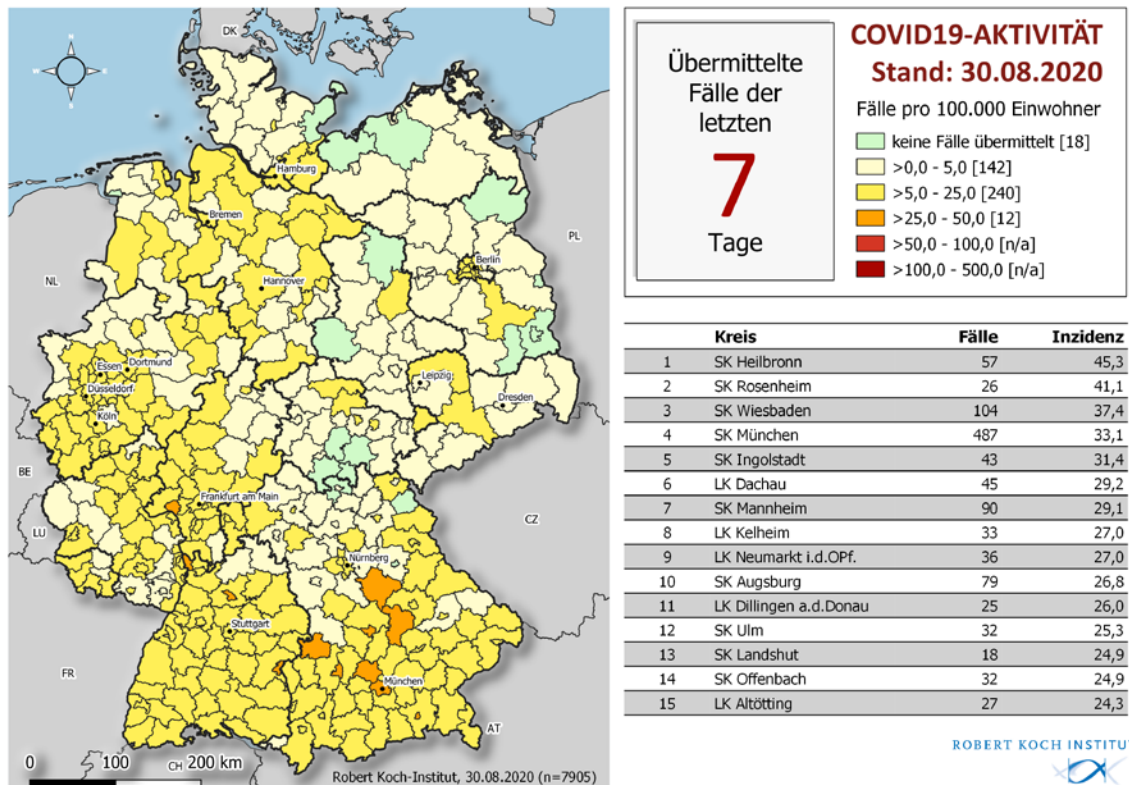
DK

PL

NL

BE

LU

CZ

FR

CH

AT

Hamburg

Bremen

Berlin

Hannover

Essen

Dortmund

Düsseldorf

Köln

Leipzig

Dresden

Frankfurt am Main

Nürnberg

Stuttgart

München

0 100 200 km

Robert Koch-Institut, 30.08.2020 (n=7905)

Übermittelte Fälle der letzten

7

Tage

COVID19-AKTIVITÄT
Stand: 30.08.2020

Fälle pro 100.000 Einwohner

keine Fälle übermittelt [18]
>0,0 - 5,0 [142]
>5,0 - 25,0 [240]
>25,0 - 50,0 [12]
>50,0 - 100,0 [n/a]
>100,0 - 500,0 [n/a]

| | Kreis | Fälle | Inzidenz |
|---|---|---|---|
| 1 | SK Heilbronn | 57 | 45,3 |
| 2 | SK Rosenheim | 26 | 41,1 |
| 3 | SK Wiesbaden | 104 | 37,4 |
| 4 | SK München | 487 | 33,1 |
| 5 | SK Ingolstadt | 43 | 31,4 |
| 6 | LK Dachau | 45 | 29,2 |
| 7 | SK Mannheim | 90 | 29,1 |
| 8 | LK Kelheim | 33 | 27,0 |
| 9 | LK Neumarkt i.d.OPf. | 36 | 27,0 |
| 10 | SK Augsburg | 79 | 26,8 |
| 11 | LK Dillingen a.d.Donau | 25 | 26,0 |
| 12 | SK Ulm | 32 | 25,3 |
| 13 | SK Landshut | 18 | 24,9 |
| 14 | SK Offenbach | 32 | 24,9 |
| 15 | LK Altötting | 27 | 24,3 |

ROBERT KOCH INSTITU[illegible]